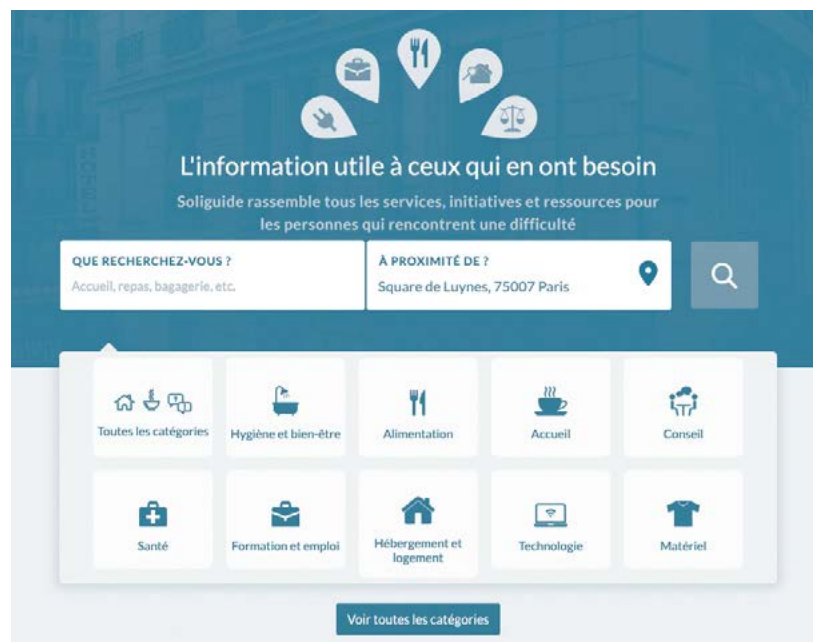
L'information utile à ceux qui en ont besoin

Soliguide rassemble tous les services, initiatives et ressources pour les personnes qui rencontrent une difficulté

QUE RECHERCHEZ-VOUS ?
Accueil, repas, bagagerie, etc.

À PROXIMITÉ DE ?
Square de Luynes, 75007 Paris

Toutes les catégories
Hygiène et bien-être
Alimentation
Accueil
Conseil
Santé
Formation et emploi
Hébergement et logement
Technologie
Matériel

Voir toutes les catégories